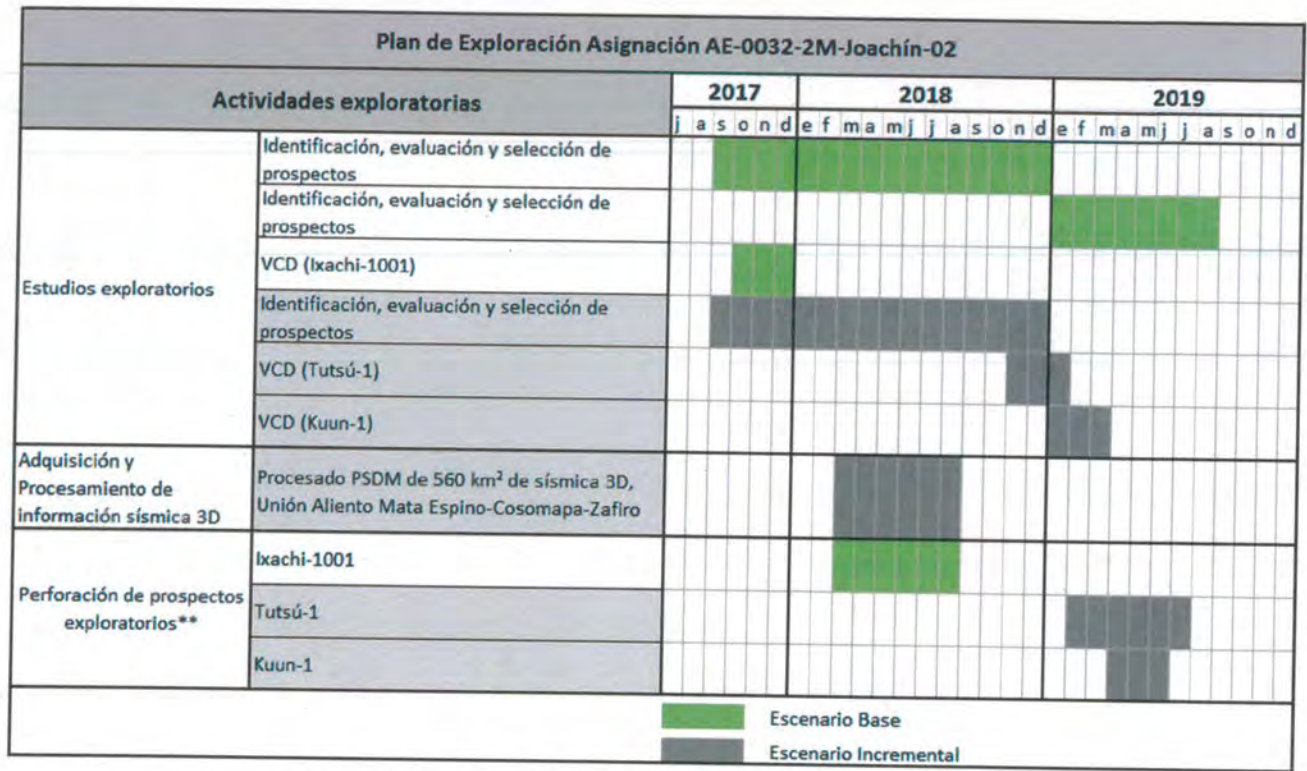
Plan de Exploración Asignación AE-0032-2M-Joachín-02

| Actividades exploratorias | | 2017 j a s o n d | 2018 e f m a m j j a s o n d | 2019 e f m a m j j a s o n d |
|---|---|---|---|---|
| Estudios exploratorios | Identificación, evaluación y selección de prospectos | | | |
| | Identificación, evaluación y selección de prospectos | | | |
| | VCD (Ixachi-1001) | | | |
| | Identificación, evaluación y selección de prospectos | | | |
| | VCD (Tutsú-1) | | | |
| | VCD (Kuun-1) | | | |
| Adquisición y Procesamiento de información sísmica 3D | Procesado PSDM de 560 km² de sísmica 3D, Unión Aliento Mata Espino-Cosomapa-Zafiro | | | |
| Perforación de prospectos exploratorios** | Ixachi-1001 | | | |
| | Tutsú-1 | | | |
| | Kuun-1 | | | |

Escenario Base
Escenario Incremental